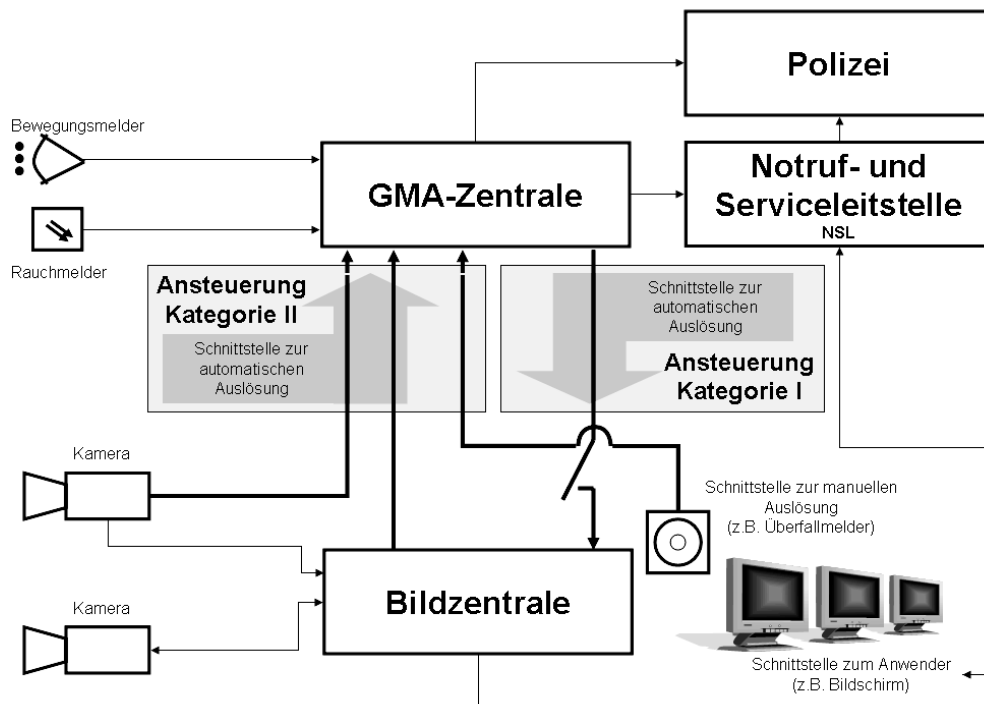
Polizei

Bewegungsmelder

GMA-Zentrale

Notruf- und Serviceleitstelle
NSL

Rauchmelder

Ansteuerung Kategorie II

Schnittstelle zur automatischen Auslösung

Schnittstelle zur automatischen Auslösung

Ansteuerung Kategorie I

Kamera

Schnittstelle zur manuellen Auslösung (z.B. Überfallmelder)

Bildzentrale

Kamera

Schnittstelle zum Anwender (z.B. Bildschirm)